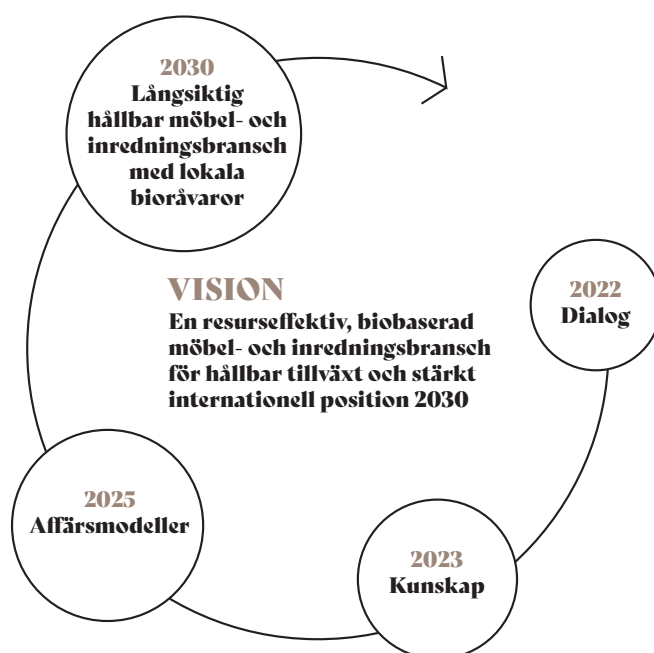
2030
Långsiktig hållbar möbel- och inredningsbransch med lokala bioråvaror

VISION
En resurseffektiv, biobaserad möbel- och inredningsbransch för hållbar tillväxt och stärkt internationell position 2030

2022
Dialog

2023
Kunskap

2025
Affärsmodeller